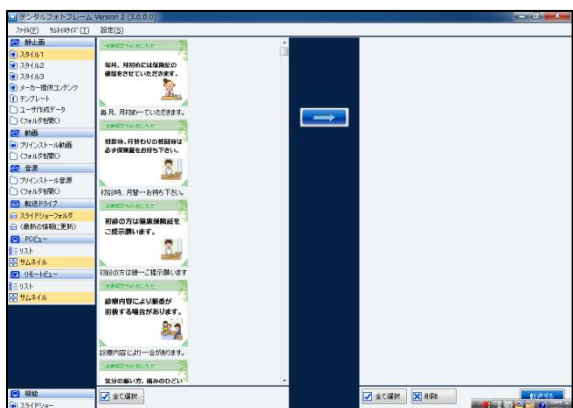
デジタルフォトフレーム Version 2 (3.0.0.0)

ファイル(F) サムネイルサイズ(T) 設定(S)

静止画
スタイル1
スタイル2
スタイル3
メーカー提供コンテンツ
テンプレート
ユーザ作成データ
(フォルダを開く)
動画
プリインストール動画
(フォルダを開く)
音源
プリインストール音源
(フォルダを開く)
転送ドライブ
スライドショーフォルダ
(最新の情報に更新)
PCビュー
リスト
サムネイル
リモートビュー
リスト
サムネイル

受診前のおしらせ
毎月、月初めには保険証の確認をさせていただきます。
毎月、月初め一ていただきます。

受診前のおしらせ
時診時、月替わりの初診時は必ず保険証をお持ち下さい。
初診時、月替一お持ち下さい。

受診前のおしらせ
初診の方は健康保険証をご提示願います。
初診の方は健一ご提示願います

受診前のおしらせ
診療内容により順番が前後する場合があります。
診療内容により一合があります。

受診前のおしらせ
気分の悪い方、痛みのひどい

全て選択

全て選択
削除
転送する

開始
スライドショー